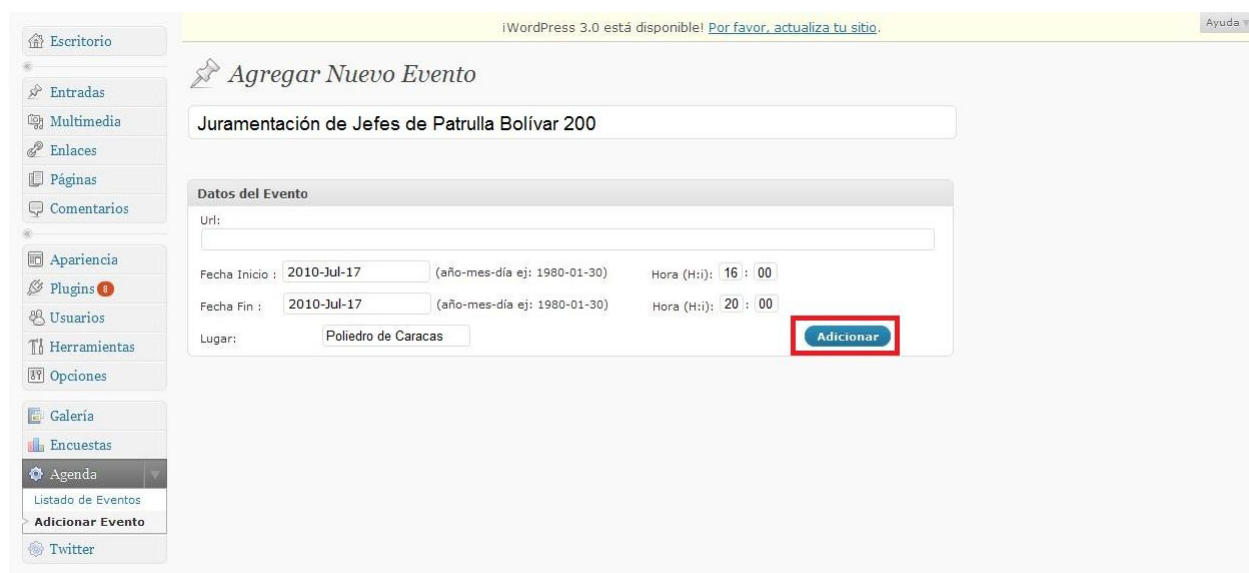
Escritorio
Entradas
Multimedia
Enlaces
Páginas
Comentarios
Apariencia
Plugins 8
Usuarios
Herramientas
Opciones
Galería
Encuestas
Agenda
Listado de Eventos
Adicionar Evento
Twitter

¡WordPress 3.0 está disponible! Por favor, actualiza tu sitio.

Ayuda

Agregar Nuevo Evento

Juramentación de Jefes de Patrulla Bolívar 200

Datos del Evento

Url:

Fecha Inicio : 2010-Jul-17 (año-mes-día ej: 1980-01-30) Hora (H:i): 16 : 00

Fecha Fin : 2010-Jul-17 (año-mes-día ej: 1980-01-30) Hora (H:i): 20 : 00

Lugar: Poliedro de Caracas

Adicionar